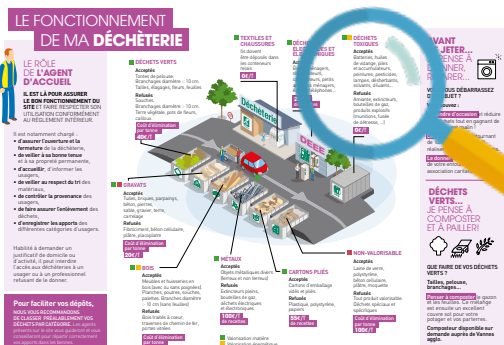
LE FONCTIONNEMENT DE MA DÉCHÈTERIE

LE RÔLE DE « L'AGENT D'ACCUEIL »

IL EST LÀ POUR ASSURER LE BON FONCTIONNEMENT DU SITE ET FAIRE RESPECTER SON UTILISATION CONFORMÉMENT AU RÈGLEMENT INTÉRIEUR.

Il est notamment chargé :
• d'assurer l'ouverture et la fermeture de la déchèterie,
• de veiller à sa bonne tenue et à sa propreté permanente,
• d'accueillir, d'informer les usagers,
• de veiller au respect du tri des matériaux,
• de contrôler la provenance des usagers,
• de faire assurer l'enlèvement des déchets,
• d'enregistrer les apports des différentes catégories d'usagers.

Habilité à demander un justificatif de domicile ou d'activité, il peut interdire l'accès aux déchèteries à un usager ou à un professionnel refusant de le donner.

Pour faciliter vos dépôts,
NOUS VOUS RECOMMANDONS DE CLASSER PRÉALABLEMENT VOS DÉCHETS PAR CATÉGORIE. Les agents présents sur le site vous guideront et vous conseilleront pour réparer correctement vos apports dans les bennes.

DÉCHETS VERTS
Acceptés
Tontes de pelouse, Branchages diamètre < 10 cm. Tailles, élagages, fleurs, feuilles
Refusés
Souches, Branchages diamètre > 10 cm. Terre végétale, pots de fleurs, cailloux
Coût d'élimination par tonne
40€/T

GRAVATS
Acceptés
Tuiles, briques, parpaings, béton, pierres, sable, gravier, terre, carrelage
Refusés
Fibrociment, béton cellulaire, plâtre, placoplâtre
Coût d'élimination par tonne
20€/T

BOIS
Acceptés
Meubles et huisseries en bois (avec ou sans poignées), Planches, poutres, souches, palettes, Branches diamètre > 10 cm (sans feuilles)
Refusés
Bois traités à cœur, traverses de chemin de fer, portes vitrées
Coût d'élimination par tonne

TEXTILES ET CHAUSSURES
Ils doivent être déposés dans les conteneurs relais
0€/T

DÉCHETS ÉLECTRIQUES ET ÉLECTRONIQUES
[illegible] congélateurs, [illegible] fours, petits électroménagers, téléphones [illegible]

DÉCHETS TOXIQUES
Acceptés
Batteries, huiles de vidange, piles et accumulateurs, peintures, pesticides, lampes, désherbants, solvants, diluants...
Refusés
Amiante, extincteurs, bouteilles de gaz, produits explosifs (munitions, fusée de détresse, ...)
0€/T

Déchèterie

MÉTAUX
Acceptés
Objets métalliques divers ferreux et non ferreux
Refusés
Extincteurs piles, bouteilles de gaz, déchets électriques et électroniques
10€/T de recettes

CARTONS PLIÉS
Acceptés
Cartons d'emballage vidés et pliés
Refusés
Plastique, polystyrène, papiers
10€/T

NON-VALORISABLE
Acceptés
Laine de verre, polystyrène, béton cellulaire, plâtre, moquette
Refusés
Tout produit valorisable. Déchets spéciaux et spécifiques
Coût d'élimination par tonne
100€/T

Valorisation matière
Valorisation énergétique

AVANT DE JETER... JE PENSE À DONNER, RÉPARER...

VOUS VOUS DÉBARRASSEZ D'UN OBJET ?
Vous pouvez :
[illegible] l'association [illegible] réduire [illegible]
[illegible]
Le donner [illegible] de votre entourage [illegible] association caritative

DÉCHETS VERTS... JE PENSE À COMPOSTER ET À PAILLER !

QUE FAIRE DE VOS DÉCHETS VERTS ?
Tailles, pelouse, branchages...
Pensez à composter le gazon et les feuilles. Ce mélange est ensuite un excellent engrais naturel pour votre potager et vos parterres.
Composteur disponible sur demande auprès de Vannes agglo.